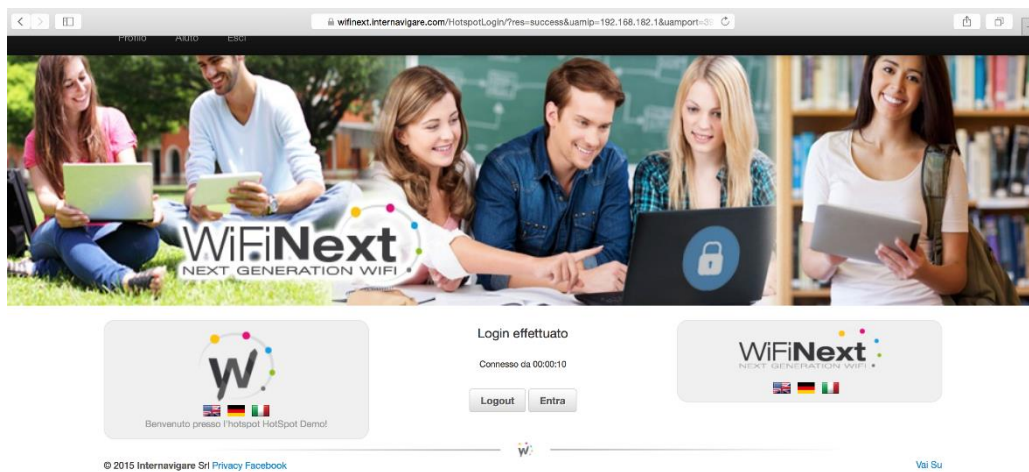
wifinext.internavigare.com/HotspotLogin/?res=success&uamip=192.168.182.1&uamport=3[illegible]

Profilo Aiuto Esci

WiFiNext
NEXT GENERATION WIFI

W

Benvenuto presso l'hotspot HotSpot Demo!

Login effettuato

Connesso da 00:00:10

Logout Entra

WiFiNext
NEXT GENERATION WIFI

W

© 2015 Internavigare Srl Privacy Facebook

Vai Su